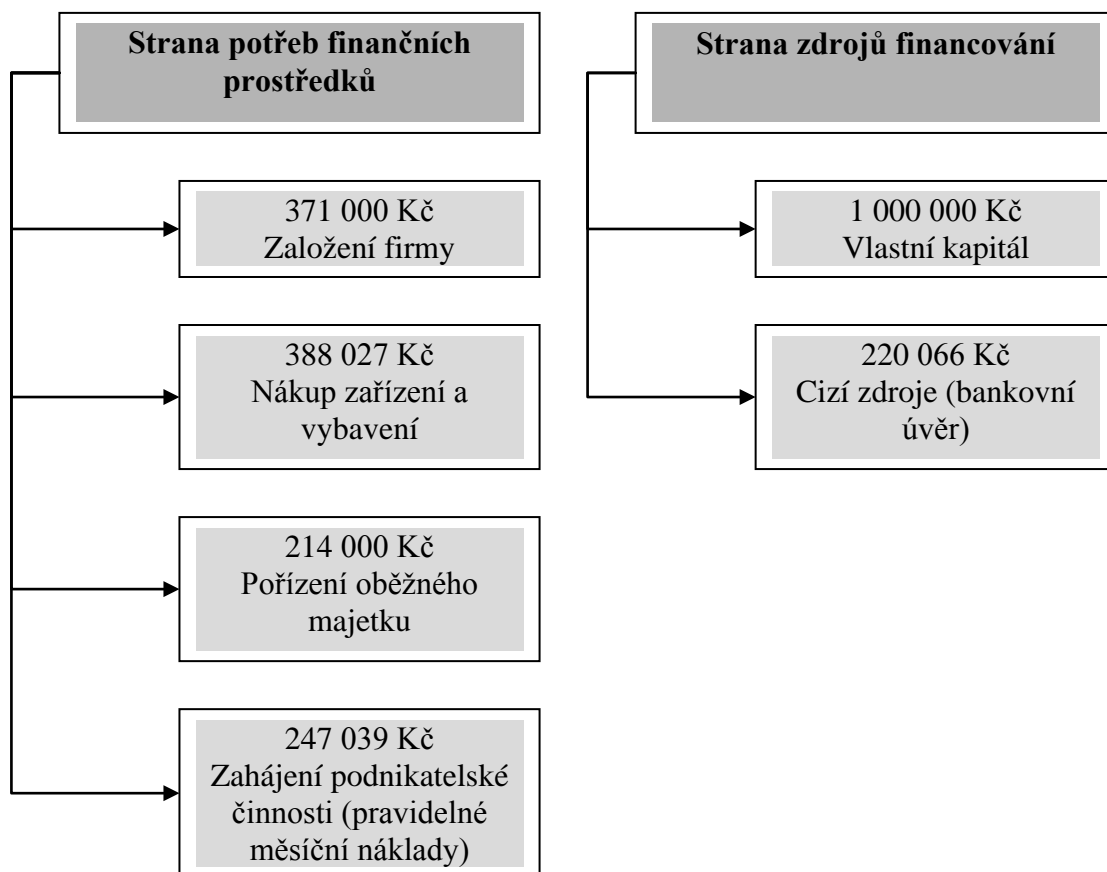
Strana potřeb finančních prostředků

371 000 Kč
Založení firmy

388 027 Kč
Nákup zařízení a vybavení

214 000 Kč
Pořízení oběžného majetku

247 039 Kč
Zahájení podnikatelské činnosti (pravidelné měsíční náklady)

Strana zdrojů financování

1 000 000 Kč
Vlastní kapitál

220 066 Kč
Cizí zdroje (bankovní úvěr)